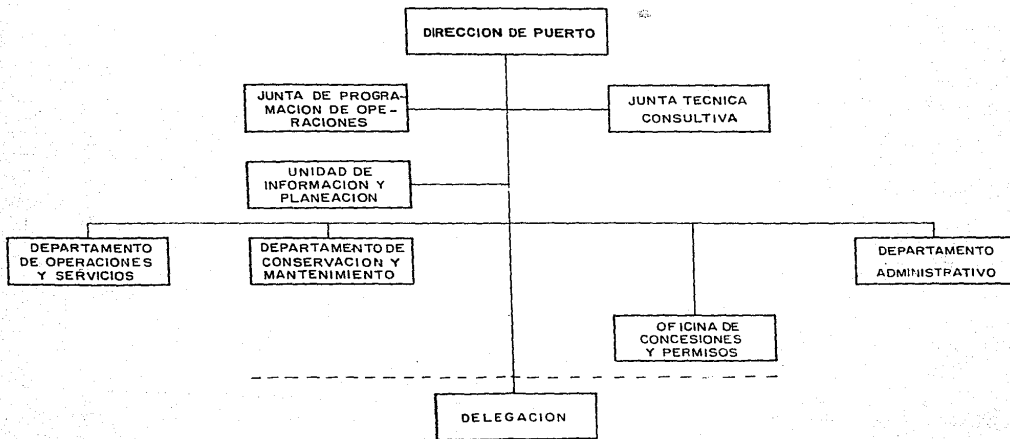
DIRECCION DE PUERTO

JUNTA DE PROGRAMACION DE OPERACIONES

JUNTA TECNICA CONSULTIVA

UNIDAD DE INFORMACION Y PLANEACION

DEPARTAMENTO DE OPERACIONES Y SERVICIOS

DEPARTAMENTO DE CONSERVACION Y MANTENIMIENTO

DEPARTAMENTO ADMINISTRATIVO

OFICINA DE CONCESIONES Y PERMISOS

DELEGACION